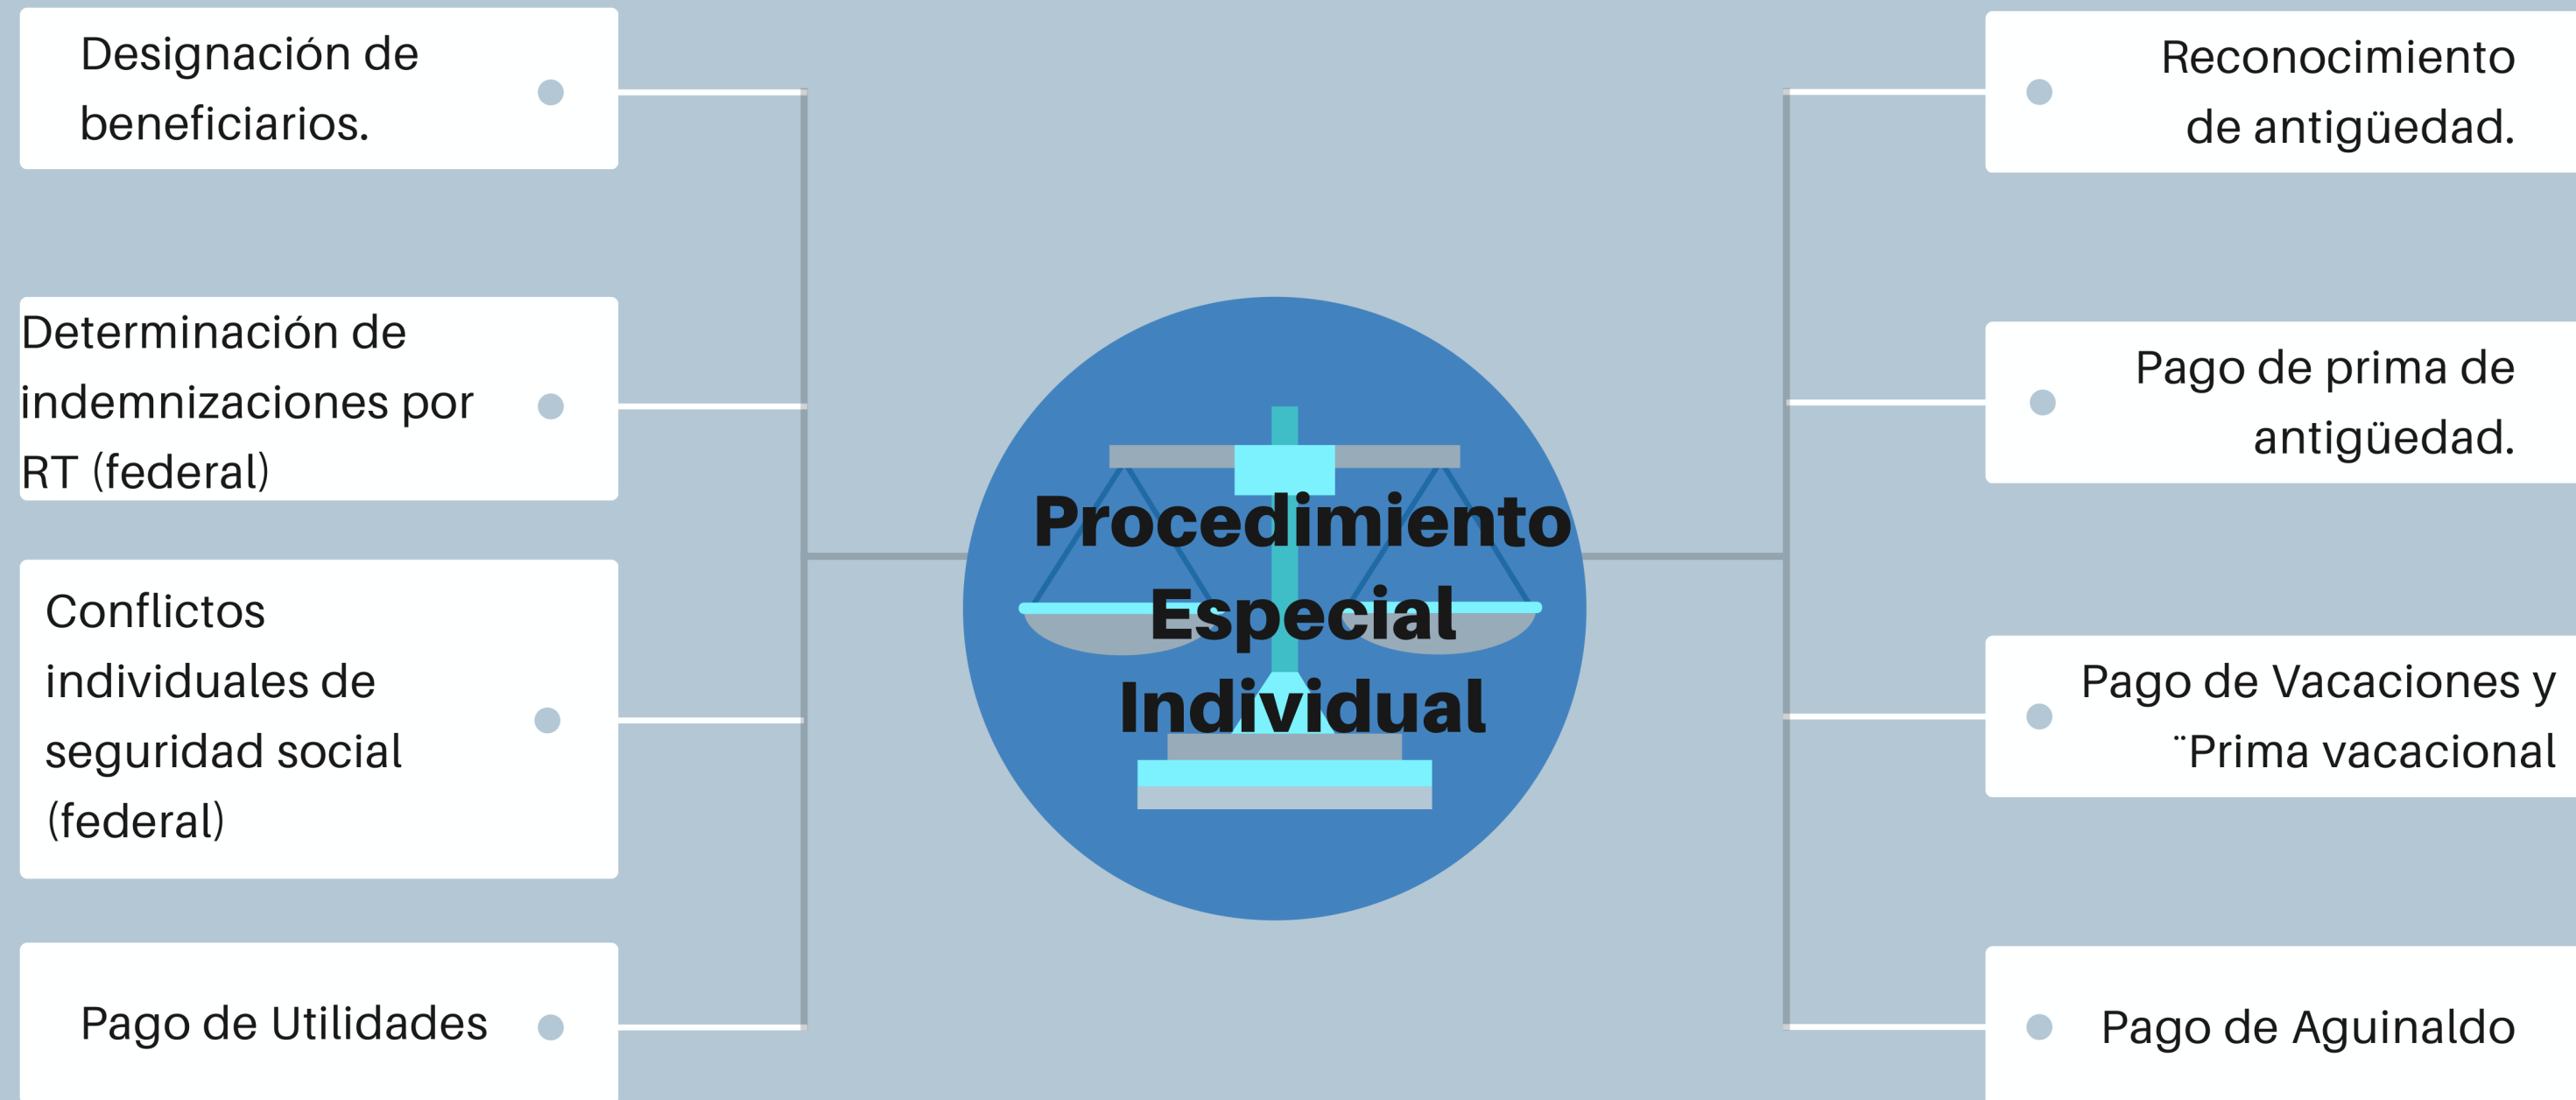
Designación de beneficiarios.

Determinación de indemnizaciones por RT (federal)

Conflictos individuales de seguridad social (federal)

Pago de Utilidades

Procedimiento Especial Individual

Reconocimiento de antigüedad.

Pago de prima de antigüedad.

Pago de Vacaciones y ¨Prima vacacional

Pago de Aguinaldo